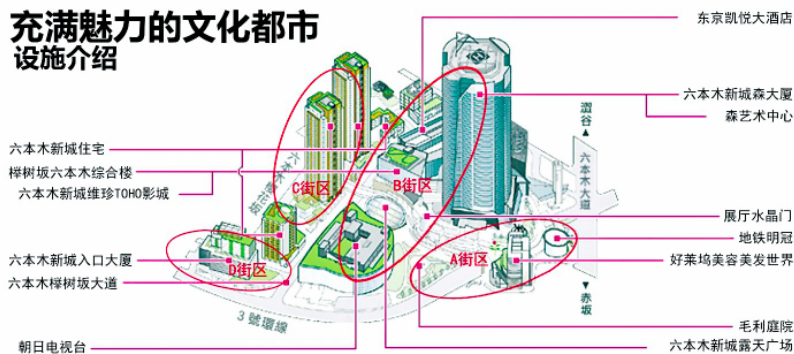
充满魅力的文化都市
设施介绍

东京凯悦大酒店

六本木新城森大厦
森艺术中心

涩谷
六本木通
赤坂

六本木新城住宅
榉树坂六本木综合楼
六本木新城维珍TOHO影城

C街区
B街区
A街区
D街区

展厅水晶门
地铁明冠
好莱坞美容美发世界

六本木新城入口大厦
六本木榉树坂大道

3號環線

毛利庭院
六本木新城露天广场
朝日电视台